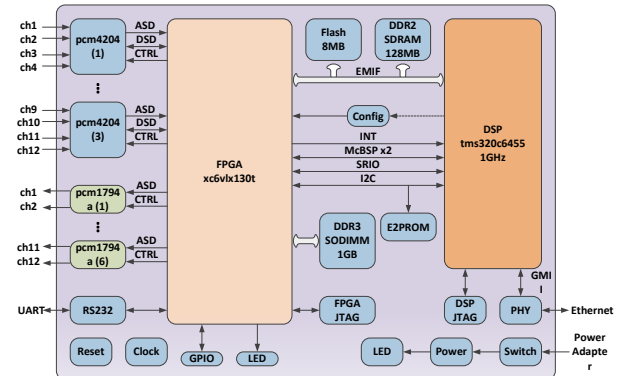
ch1
ch2
ch3
ch4
pcm4204 (1)
ASD
DSD
CTRL
⋮
ch9
ch10
ch11
ch12
pcm4204 (3)
ASD
DSD
CTRL
ch1
ch2
pcm1794 a (1)
ASD
CTRL
⋮
ch11
ch12
pcm1794 a (6)
ASD
CTRL
UART
RS232
Reset
Clock
GPIO
LED
FPGA xc6vlx130t
Flash 8MB
DDR2 SDRAM 128MB
EMIF
Config
INT
McBSP x2
SRIO
I2C
E2PROM
DDR3 SODIMM 1GB
FPGA JTAG
DSP tms320c6455 1GHz
DSP JTAG
PHY
GMI I
Ethernet
LED
Power
Switch
Power Adapte r